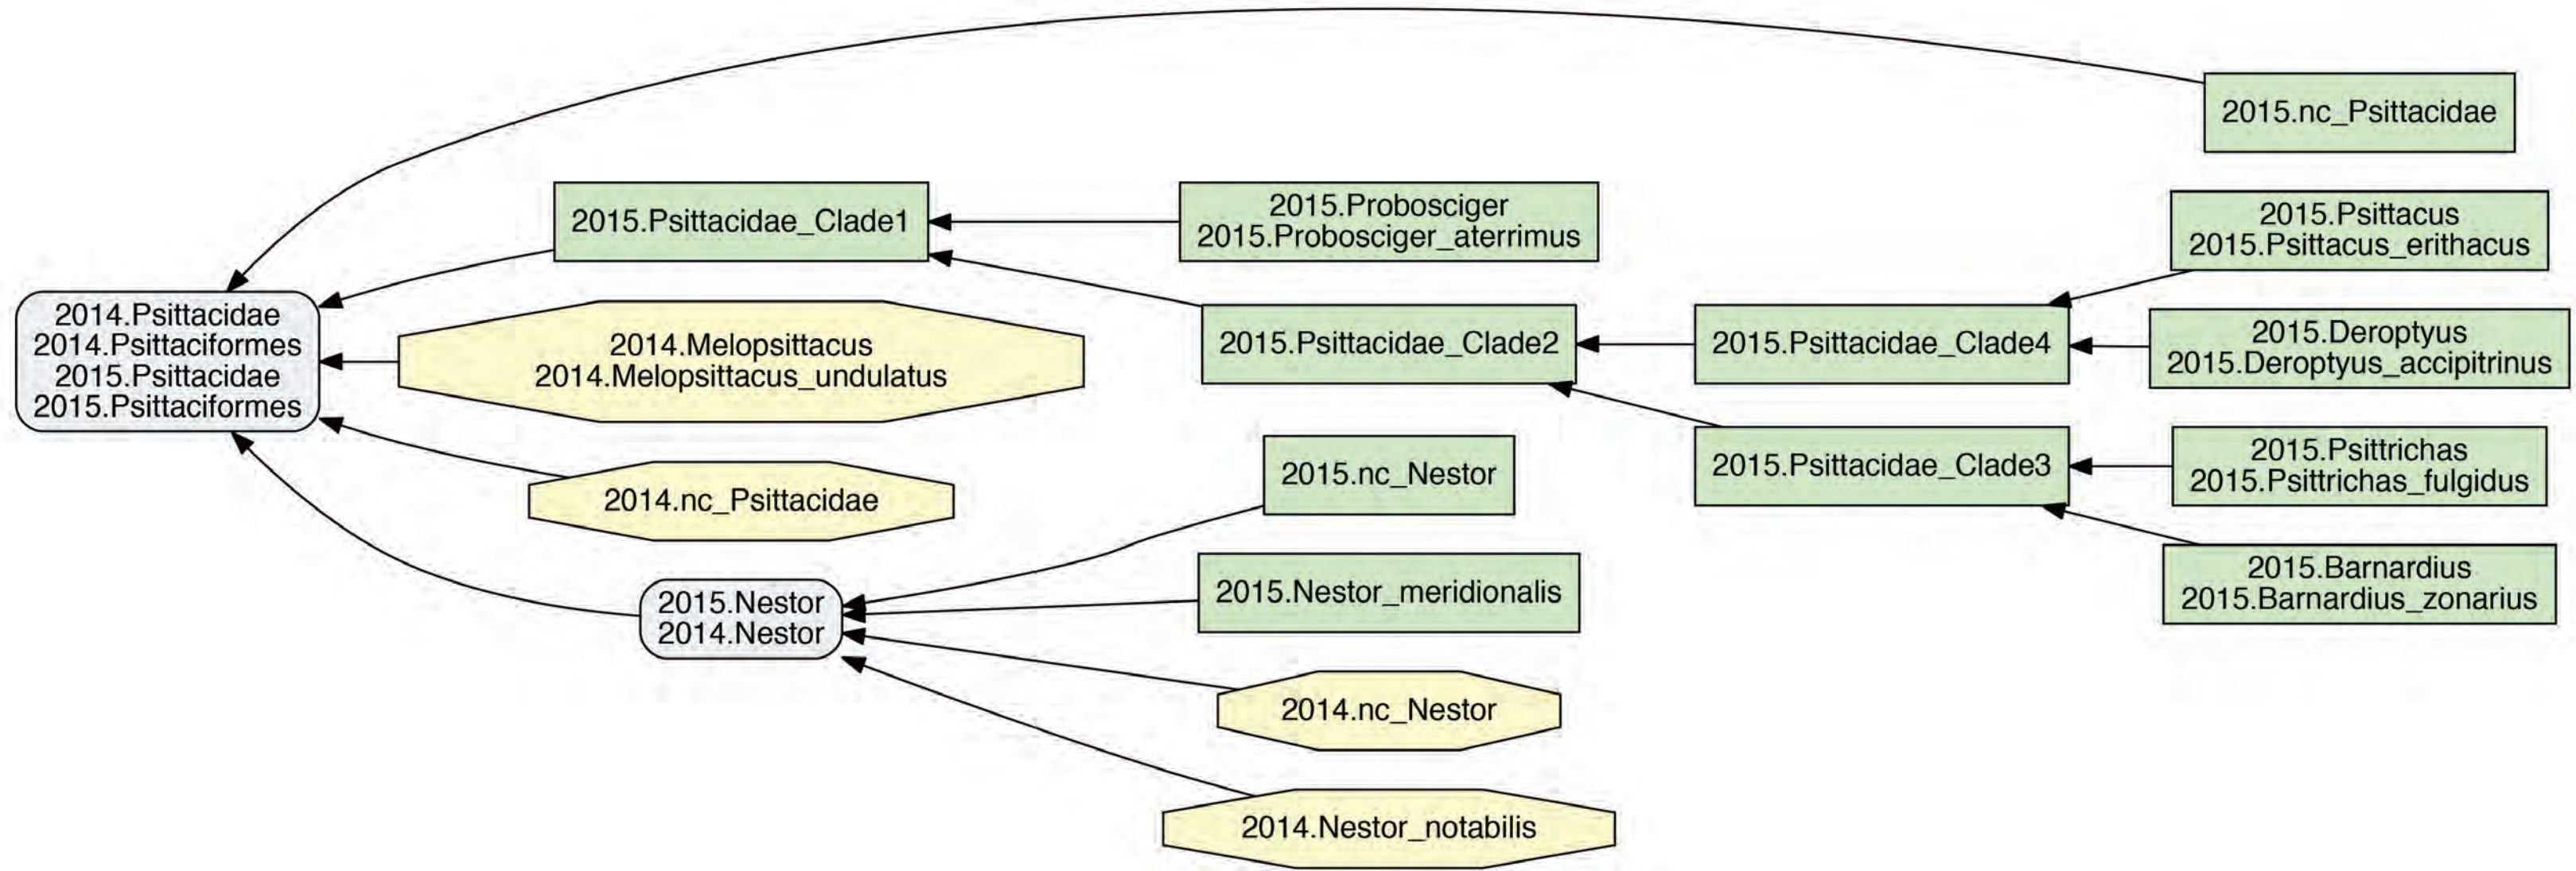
2015.nc_Psittacidae

2015.Psittacidae_Clade1

2015.Probosciger
2015.Probosciger_aterrimus

2015.Psittacus
2015.Psittacus_erithacus

2014.Psittacidae
2014.Psittaciformes
2015.Psittacidae
2015.Psittaciformes

2014.Melopsittacus
2014.Melopsittacus_undulatus

2015.Psittacidae_Clade2

2015.Psittacidae_Clade4

2015.Deroptyus
2015.Deroptyus_accipitrinus

2015.nc_Nestor

2015.Psittacidae_Clade3

2015.Psittrichas
2015.Psittrichas_fulgidus

2014.nc_Psittacidae

2015.Barnardius
2015.Barnardius_zonarius

2015.Nestor_meridionalis

2015.Nestor
2014.Nestor

2014.nc_Nestor

2014.Nestor_notabilis